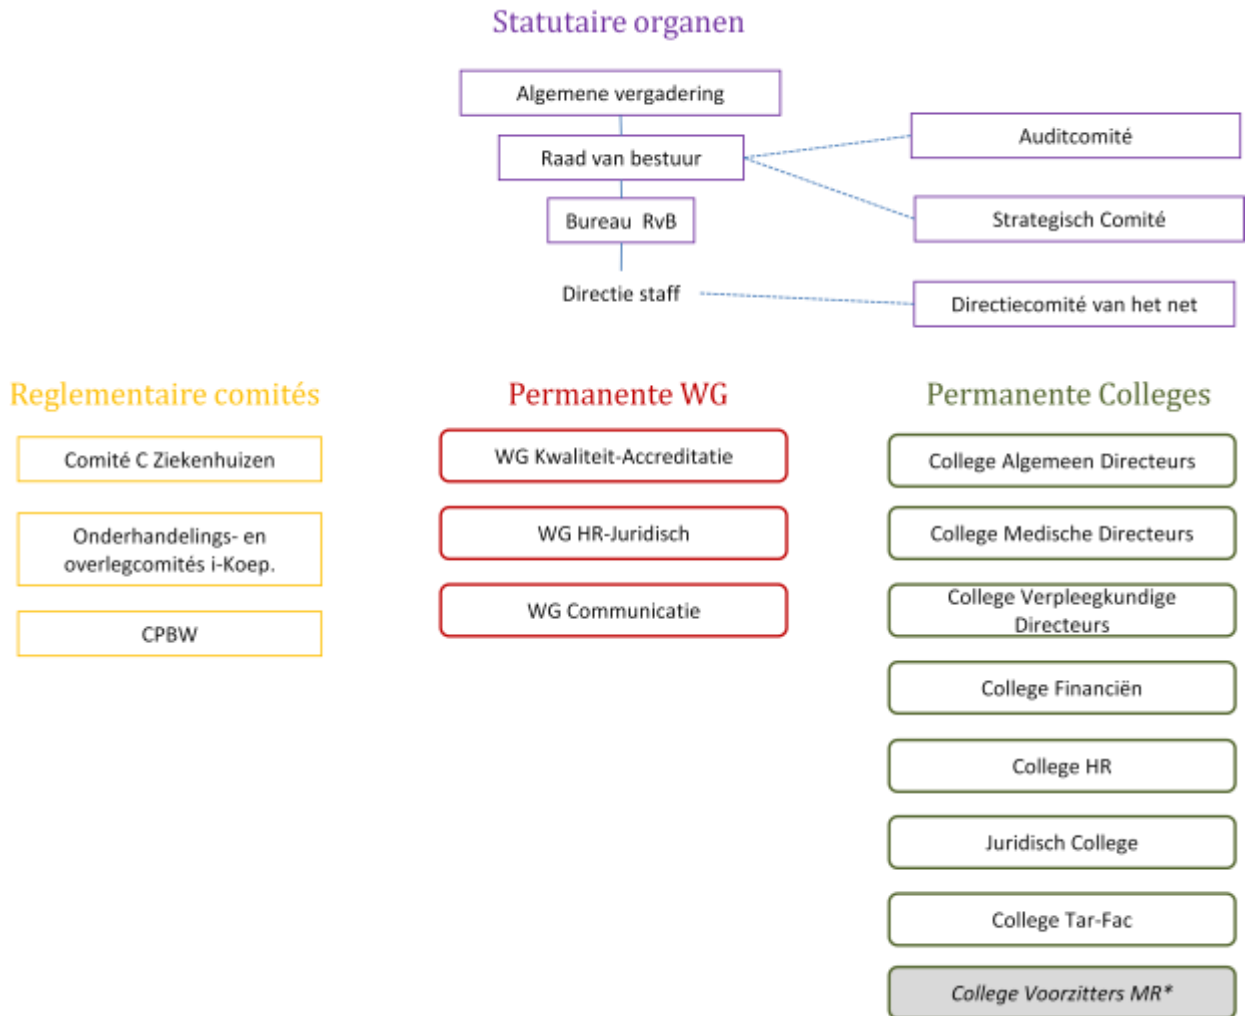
Statutaire organen

Algemene vergadering

Raad van bestuur

Auditcomité

Strategisch Comité

Bureau RvB

Directie staff

Directiecomité van het net

Reglementaire comités

Comité C Ziekenhuizen

Onderhandelings- en overlegcomités i-Koep.

CPBW

Permanente WG

WG Kwaliteit-Accreditatie

WG HR-Juridisch

WG Communicatie

Permanente Colleges

College Algemeen Directeurs

College Medische Directeurs

College Verpleegkundige Directeurs

College Financiën

College HR

Juridisch College

College Tar-Fac

College Voorzitters MR*